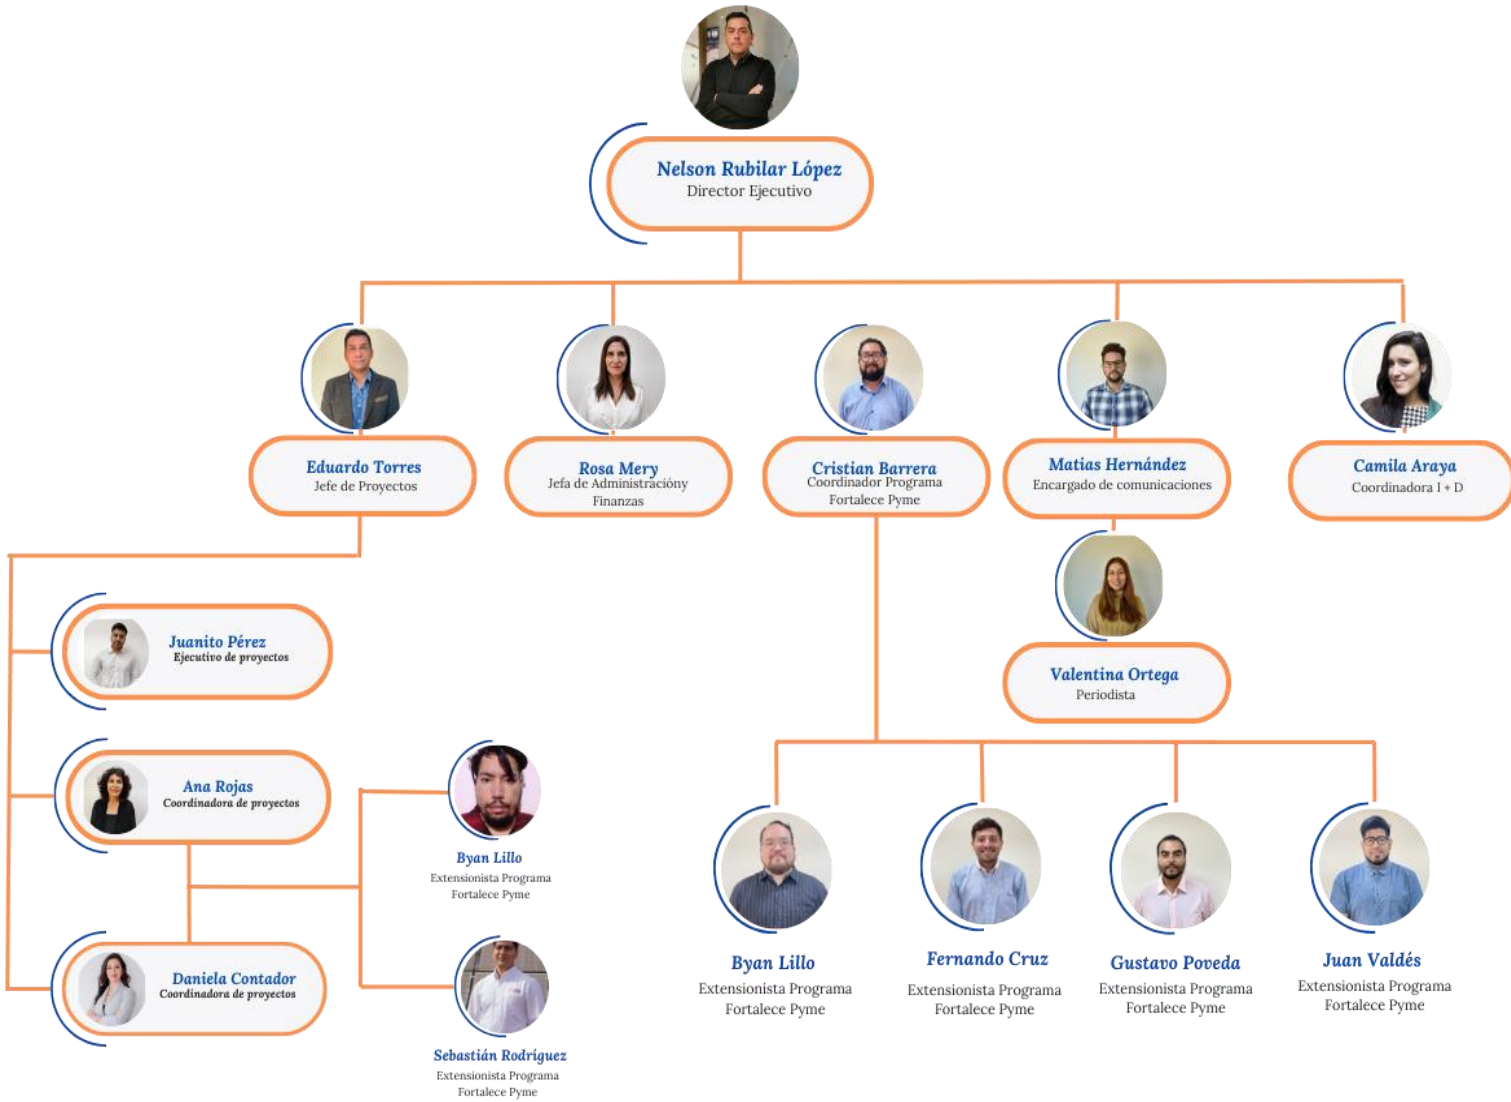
Nelson Rubilar López
Director Ejecutivo

Eduardo Torres
Jefe de Proyectos

Rosa Mery
Jefa de Administracióny Finanzas

Cristian Barrera
Coordinador Programa Fortalece Pyme

Matias Hernández
Encargado de comunicaciones

Camila Araya
Coordinadora I + D

Valentina Ortega
Periodista

Juanito Pérez
Ejecutivo de proyectos

Ana Rojas
Coordinadora de proyectos

Daniela Contador
Coordinadora de proyectos

Byan Lillo
Extensionista Programa Fortalece Pyme

Sebastián Rodríguez
Extensionista Programa Fortalece Pyme

Byan Lillo
Extensionista Programa Fortalece Pyme

Fernando Cruz
Extensionista Programa Fortalece Pyme

Gustavo Poveda
Extensionista Programa Fortalece Pyme

Juan Valdés
Extensionista Programa Fortalece Pyme